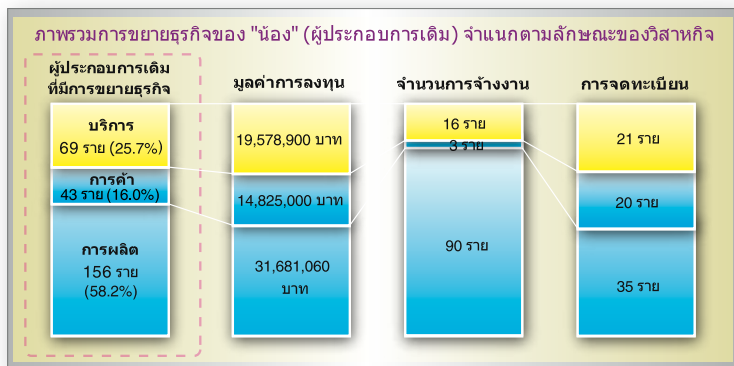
ภาพรวมการขยายธุรกิจของ "น้อง" (ผู้ประกอบการเดิม) จำแนกตามลักษณะของวิสาหกิจ

ผู้ประกอบการเดิม
ที่มีการขยายธุรกิจ

บริการ
69 ราย (25.7%)

การค้า
43 ราย (16.0%)

การผลิต
156 ราย
(58.2%)

มูลค่าการลงทุน

19,578,900 บาท

14,825,000 บาท

31,681,060
บาท

จำนวนการจ้างงาน

16 ราย

3 ราย

90 ราย

การจดทะเบียน

21 ราย

20 ราย

35 ราย